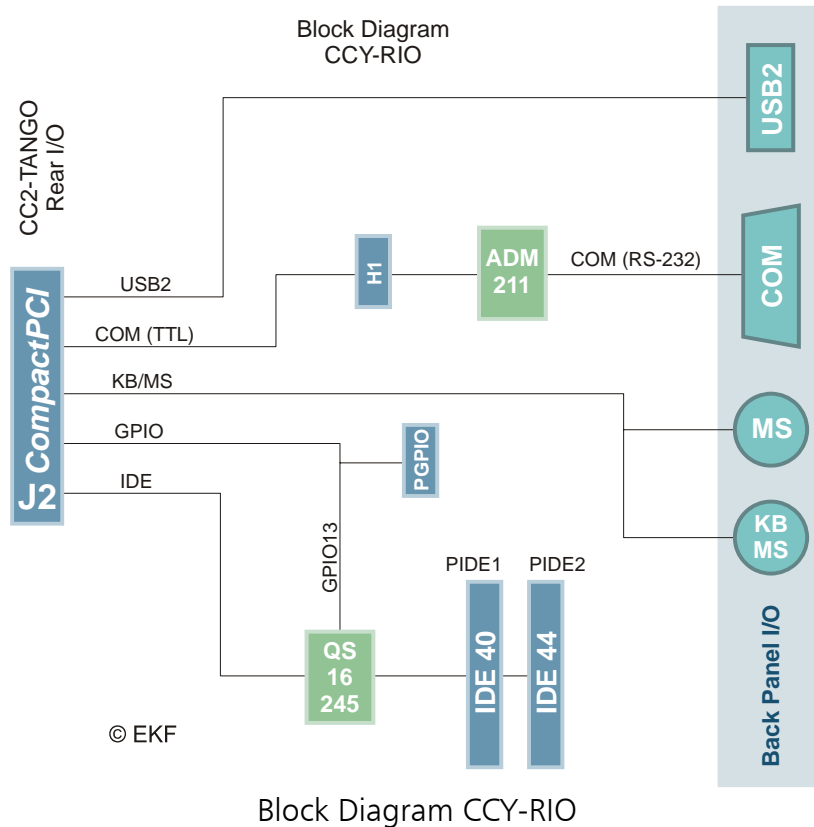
Block Diagram
CCY-RIO

CC2-TANGO
Rear I/O

CompactPCI
J2

USB2
COM (TTL)
KB/MS
GPIO
IDE

H1

ADM
211

COM (RS-232)

USB2

COM

MS

KB
MS

PGPIO

GPIO13

PIDE1
PIDE2

QS
16
245

IDE 40
IDE 44

Back Panel I/O

© EKF

Block Diagram CCY-RIO